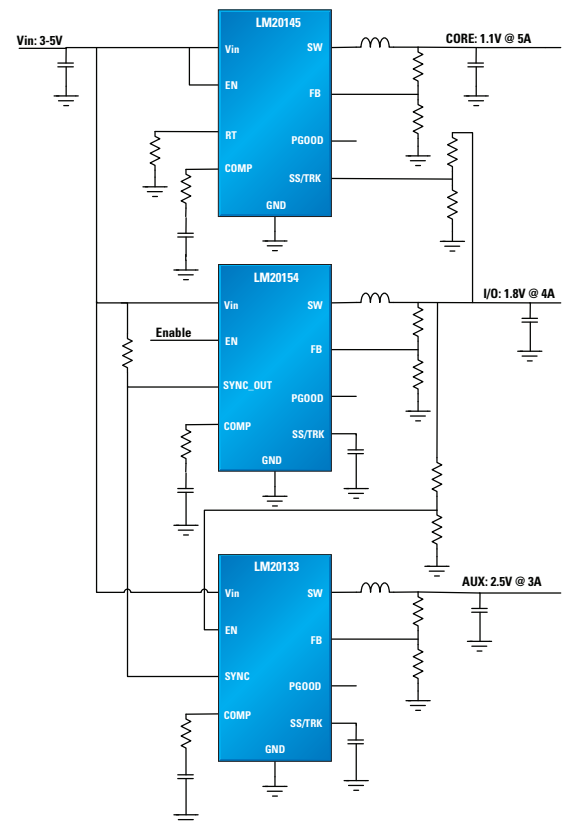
Vin: 3-5V

LM20145
Vin
EN
RT
COMP
SW
FB
PGOOD
SS/TRK
GND

CORE: 1.1V @ 5A

LM20154
Vin
EN
SYNC_OUT
COMP
SW
FB
PGOOD
SS/TRK
GND

Enable

I/O: 1.8V @ 4A

LM20133
Vin
EN
SYNC
COMP
SW
FB
PGOOD
SS/TRK
GND

AUX: 2.5V @ 3A